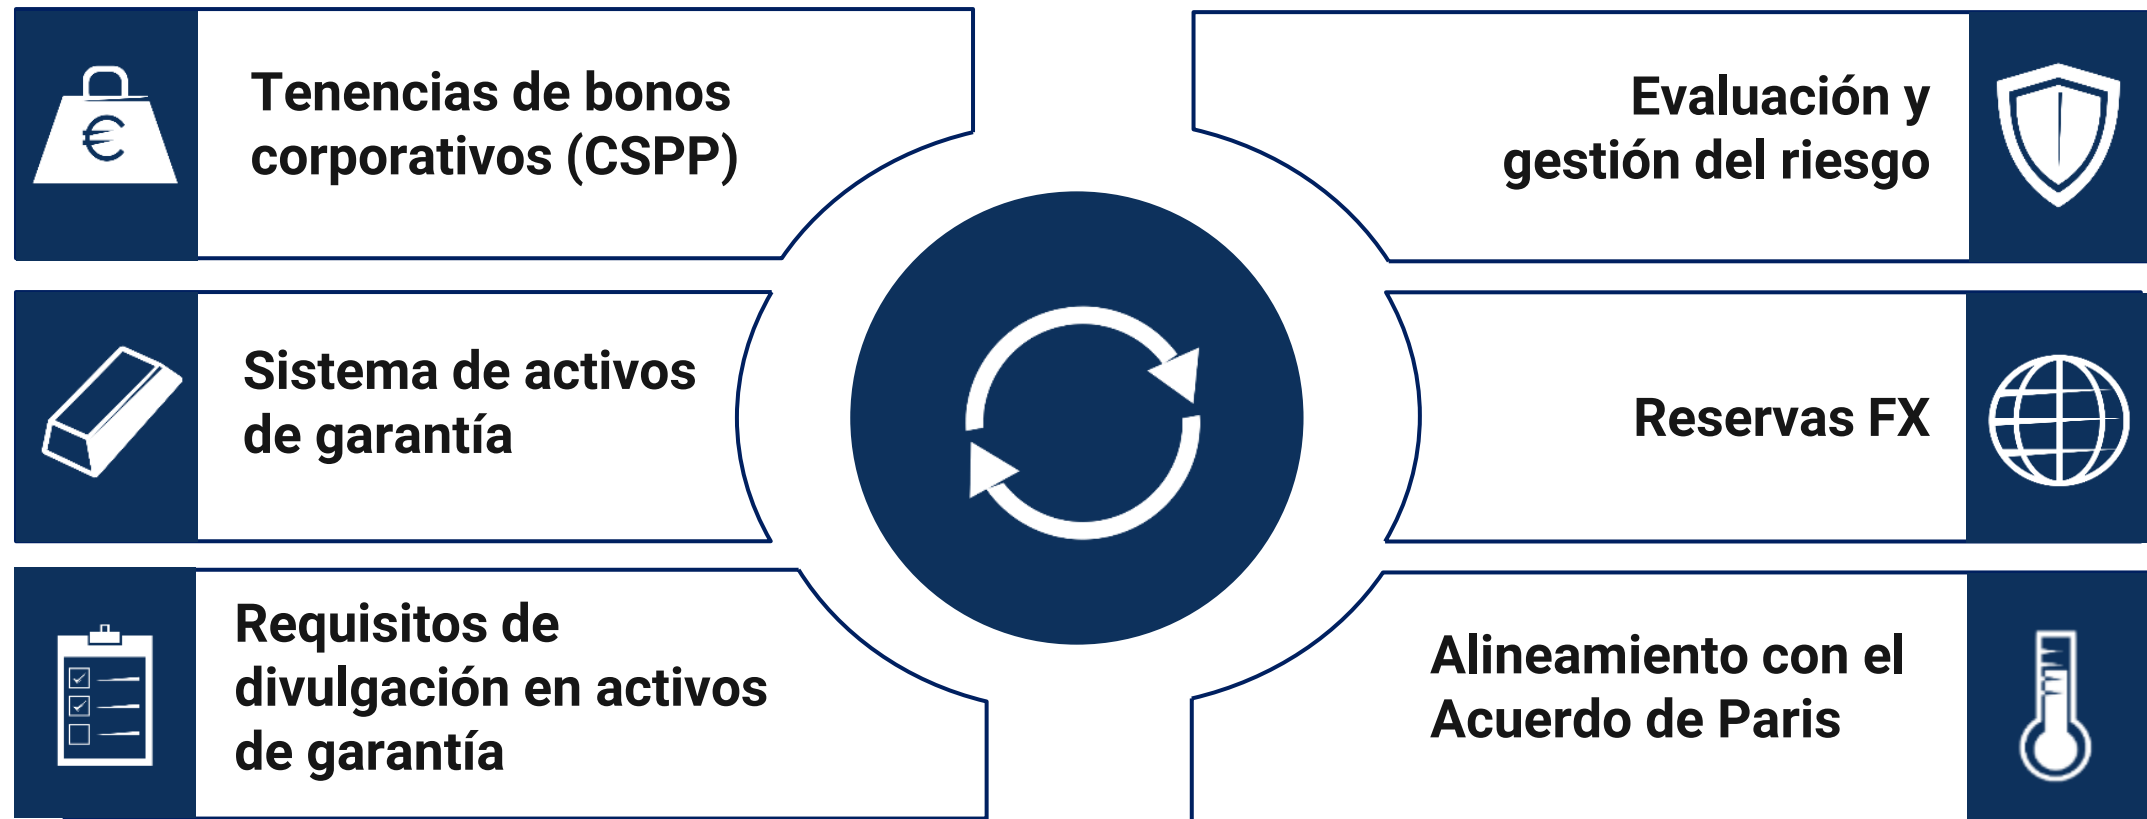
Tenencias de bonos corporativos (CSPP)

Sistema de activos de garantía

Requisitos de divulgación en activos de garantía

Evaluación y gestión del riesgo

Reservas FX

Alineamiento con el Acuerdo de Paris